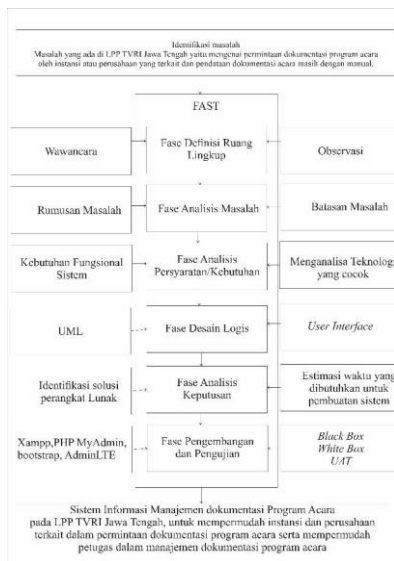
Identifikasi masalah
Masalah yang ada di LPP TVRI Jawa Tengah yaitu mengenai permintaan dokumentasi program acara oleh instansi atau perusahaan yang terkait dan pendataan dokumentasi acara masih dengan manual.

FAST

Wawancara

Fase Definisi Ruang Lingkup

Observasi

Rumusan Masalah

Fase Analisis Masalah

Batasan Masalah

Kebutuhan Fungsional Sistem

Fase Analisis Persyaratan/Kebutuhan

Menganalisa Teknologi yang cocok

UML

Fase Desain Logis

User Interface

Identifikasi solusi perangkat Lunak

Fase Analisis Keputusan

Estimasi waktu yang dibutuhkan untuk pembuatan sistem

Xampp,PHP MyAdmin, bootstrap, AdminLTE

Fase Pengembangan dan Pengujian

Black Box
White Box
UAT

Sistem Informasi Manajemen dokumentasi Program Acara pada LPP TVRI Jawa Tengah, untuk mempermudah instansi dan perusahaan terkait dalam permintaan dokumentasi program acara serta mempermudah petugas dalam manajemen dokumentasi program acara